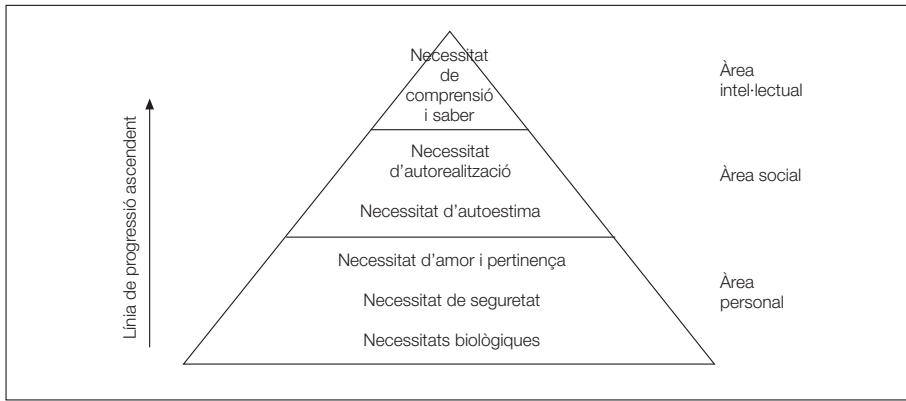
Línia de progressió ascendent

Necessitat de comprensió i saber

Àrea intel·lectual

Necessitat d'autorealització

Necessitat d'autoestima

Àrea social

Necessitat d'amor i pertinença

Necessitat de seguretat

Necessitats biològiques

Àrea personal